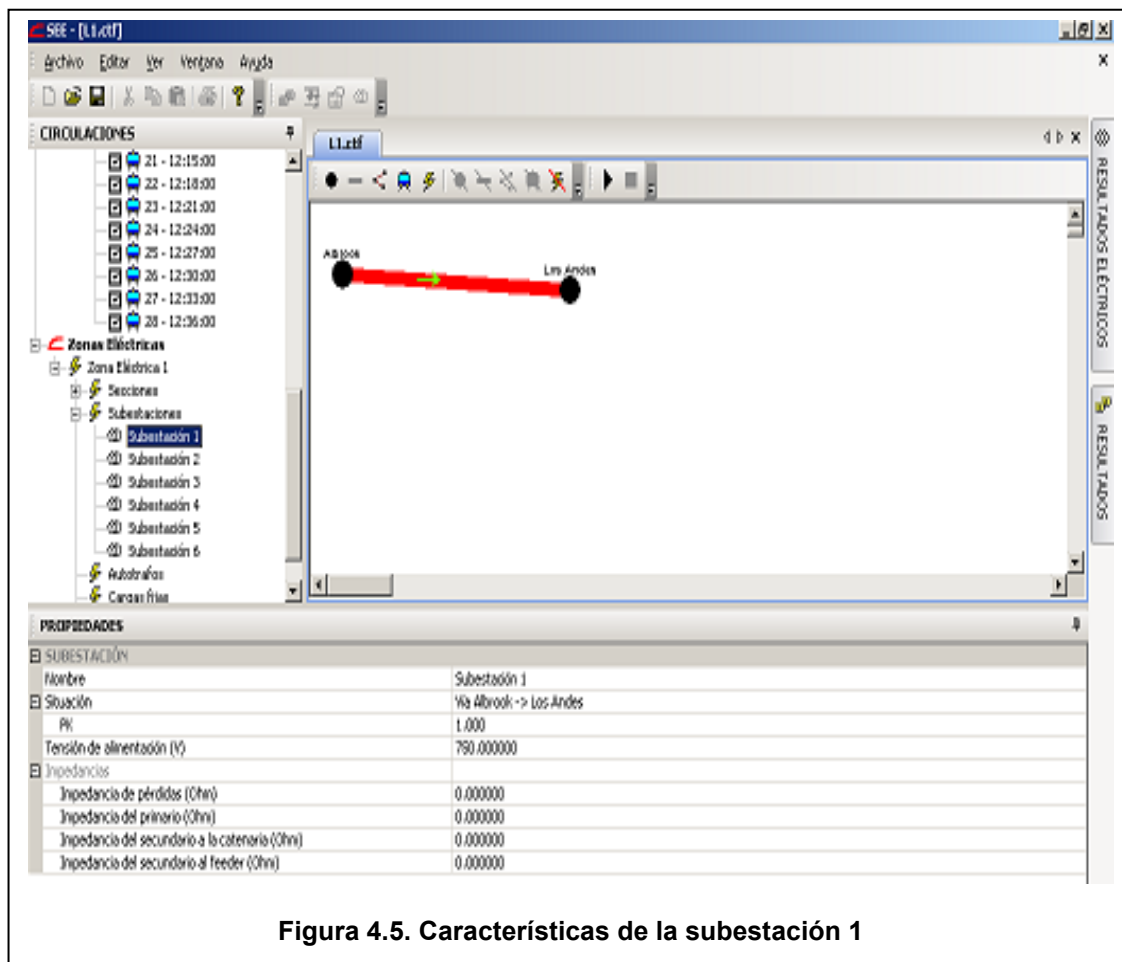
SEE - [L1.ctf]

Archivo Editar Ver Ventana Ayuda

CIRCULACIONES

21 - 12:15:00
22 - 12:18:00
23 - 12:21:00
24 - 12:24:00
25 - 12:27:00
26 - 12:30:00
27 - 12:33:00
28 - 12:36:00
Zonas Eléctricas
Zona Eléctrica 1
Secciones
Subestaciones
Subestación 1
Subestación 2
Subestación 3
Subestación 4
Subestación 5
Subestación 6
Autotrafos
Cargas fijas

L1.ctf

Albrook
Los Andes

RESULTADOS ELÉCTRICOS
RESULTADOS

PROPIEDADES

| | |
|---|---|
| SUBESTACIÓN | |
| Nombre | Subestación 1 |
| Situación | Vía Albrook -> Los Andes |
| PK | 1.000 |
| Tensión de alimentación (V) | 750.000000 |
| Inpedancias | |
| Inpedancia de pérdidas (Ohm) | 0.000000 |
| Inpedancia del primario (Ohm) | 0.000000 |
| Inpedancia del secundario a la catenaria (Ohm) | 0.000000 |
| Inpedancia del secundario al feeder (Ohm) | 0.000000 |

Figura 4.5. Características de la subestación 1